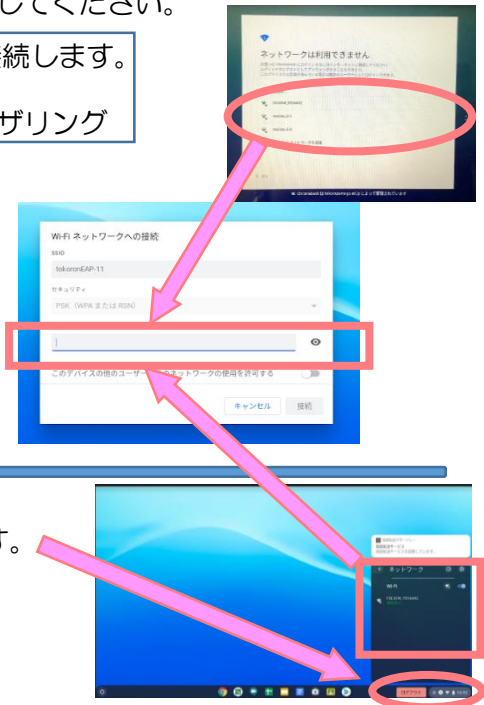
してください。

続します。

ザリング

ネットワークは利用できません

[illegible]

Wi-Fi ネットワークへの接続

SSID

tokoronEAP-11

セキュリティ

PSK（WPA または RSN）

このデバイスの他のユーザー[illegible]ネットワークの使用を許可する

キャンセル

接続

す。

ネットワーク

Wi-Fi

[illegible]